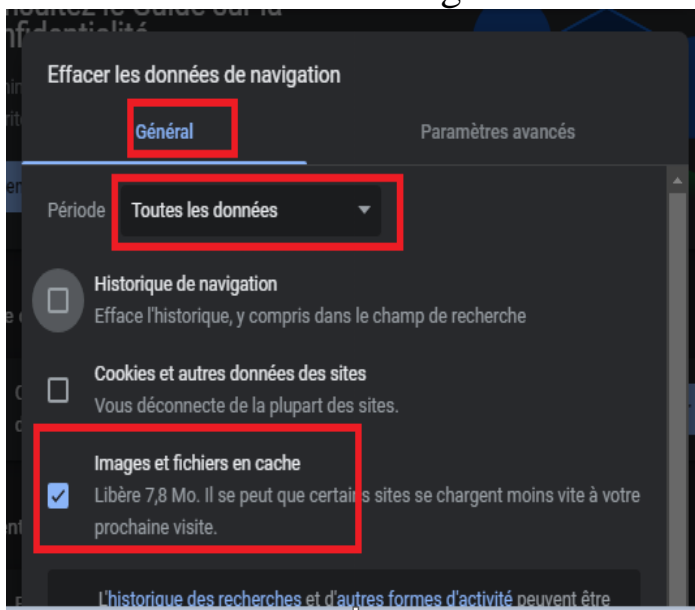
Effacer les données de navigation

Général

Paramètres avancés

Période Toutes les données

Historique de navigation
Efface l'historique, y compris dans le champ de recherche

Cookies et autres données des sites
Vous déconnecte de la plupart des sites.

Images et fichiers en cache
Libère 7,8 Mo. Il se peut que certains sites se chargent moins vite à votre prochaine visite.

L'historique des recherches et d'autres formes d'activité peuvent être